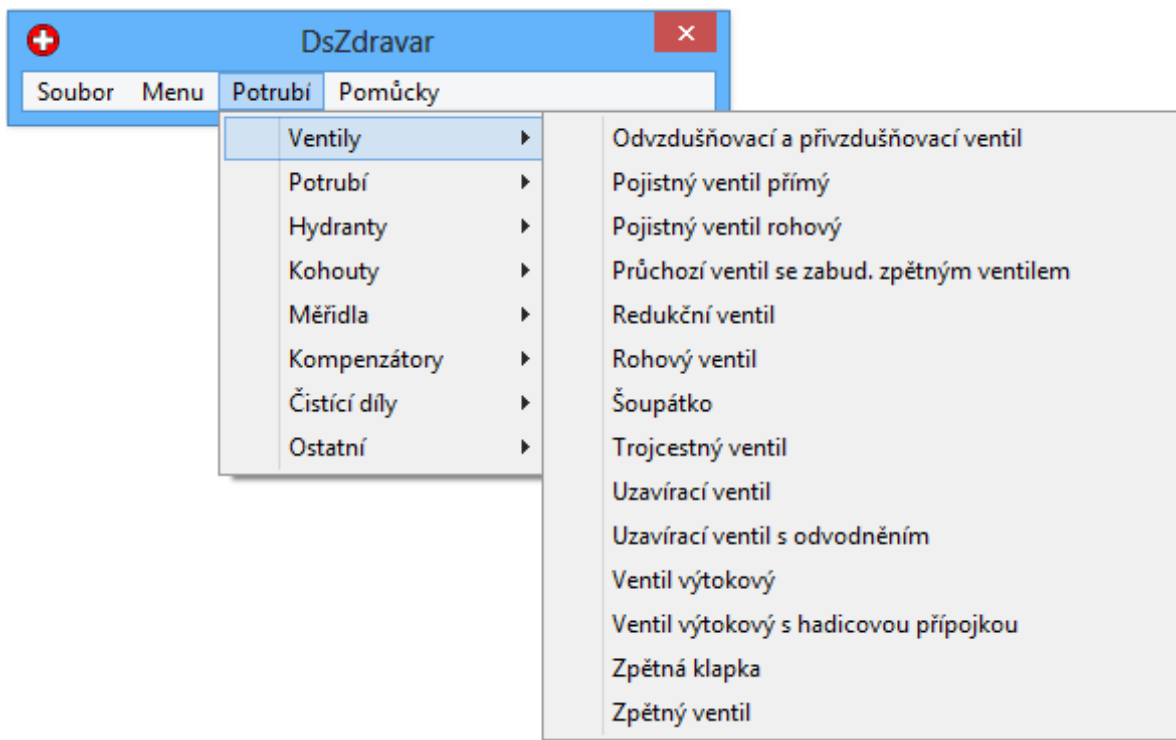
DsZdravar

Soubor Menu Potrubí Pomůcky

Ventily
Potrubí
Hydranty
Kohouty
Měřidla
Kompenzátory
Čistící díly
Ostatní

Odvzdušňovací a přivzdušňovací ventil
Pojistný ventil přímý
Pojistný ventil rohový
Průchozí ventil se zabud. zpětným ventilem
Redukční ventil
Rohový ventil
Šoupátko
Trojcestný ventil
Uzavírací ventil
Uzavírací ventil s odvodněním
Ventil výtokový
Ventil výtokový s hadicovou přípojkou
Zpětná klapka
Zpětný ventil